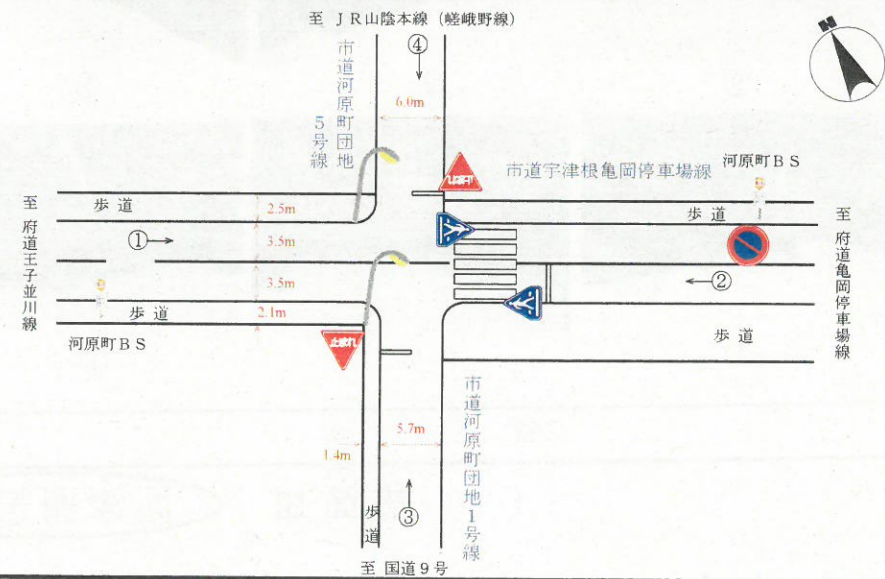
至 ＪＲ山陰本線（嵯峨野線）

④

市道河原町団地５号線

6.0m

止まれ

市道宇津根亀岡停車場線

河原町ＢＳ

至府道王子並川線

歩道

2.5m

歩道

至府道亀岡停車場線

①

3.5m

3.5m

②

歩道

2.1m

河原町ＢＳ

止まれ

歩道

市道河原町団地１号線

5.7m

1.4m

歩道

③

至 国道９号